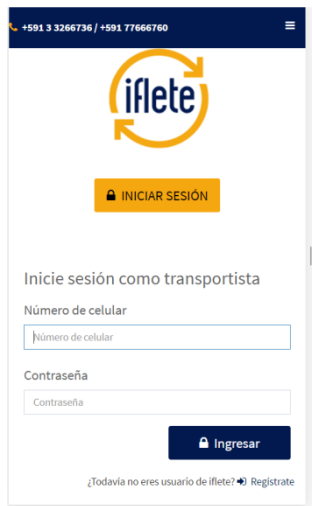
+591 3 3266736 / +591 77666760

iflete

INICIAR SESIÓN

Inicie sesión como transportista

Número de celular

Número de celular

Contraseña

Contraseña

Ingresar

¿Todavía no eres usuario de iflete? Registrate